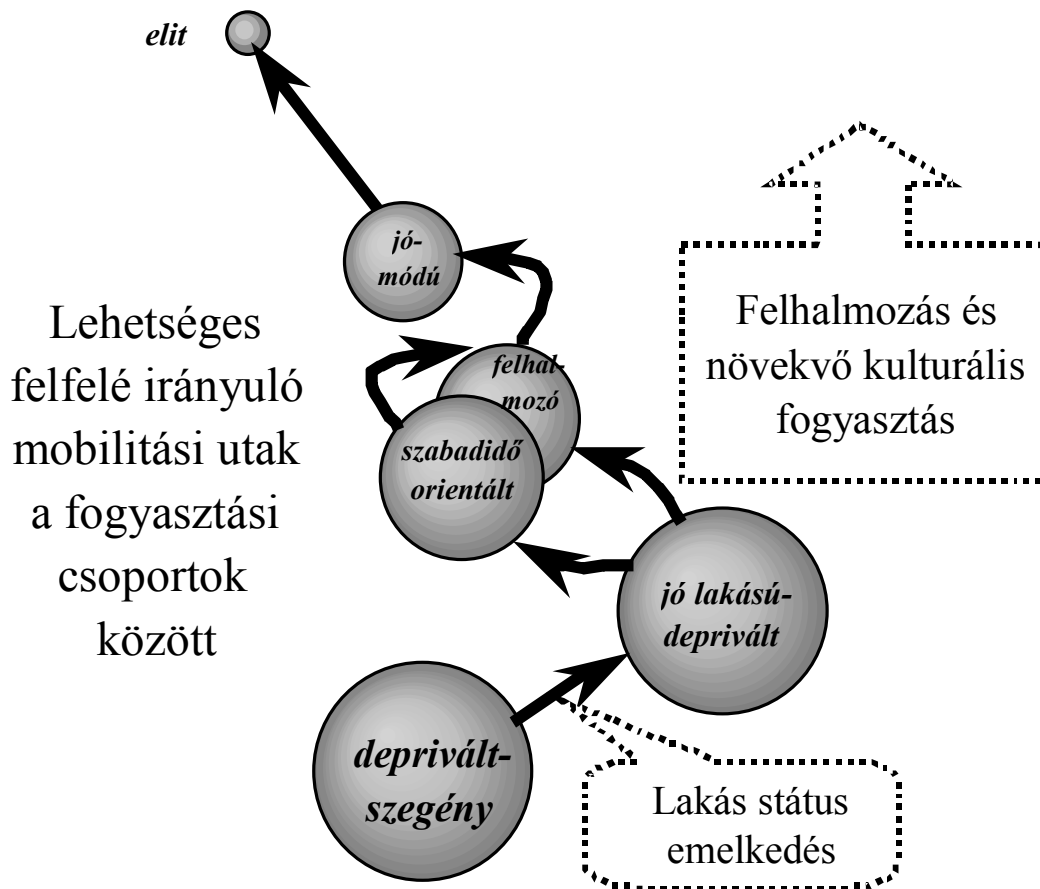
elit

jómódú

Lehetséges felfelé irányuló mobilitási utak a fogyasztási csoportok között

felhalmozó

szabadidő orientált

Felhalmozás és növekvő kulturális fogyasztás

jó lakású-deprivált

depriváltszegény

Lakás státus emelkedés